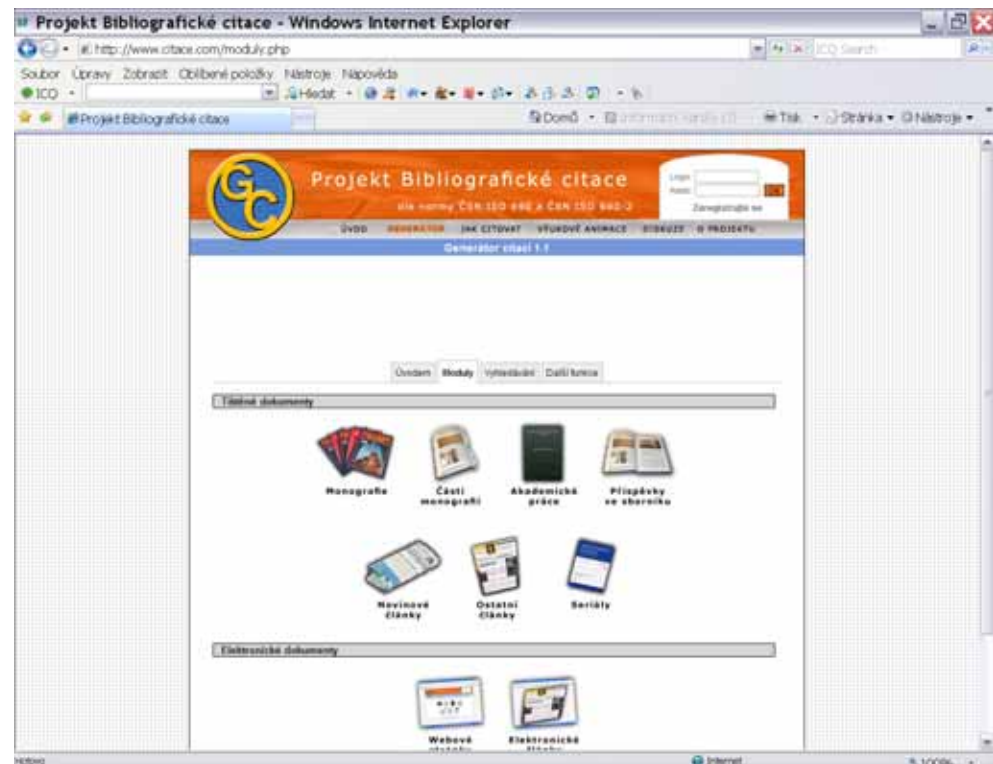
Projekt Bibliografické citace - Windows Internet Explorer

http://www.citace.com/moduly.php

ICQ Search

Soubor Úpravy Zobrazit Oblíbené položky Nástroje Nápověda

ICQ

Hledat

Projekt Bibliografické citace

Domů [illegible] Tisk Stránka Nástroje

GC

Projekt Bibliografické citace

dle normy ČSN ISO 690 a ČSN ISO 690-2

Login:

Heslo:

Zaregistrujte se

ÚVOD GENERÁTOR JAK CITOVAT VÝUKOVÉ ANIMACE DISKUZE O PROJEKTU

Generátor citací 1.1

Úvodem Moduly Vyhledávání Další funkce

Tištěné dokumenty

Monografie

Části monografií

Akademické práce

Příspěvky ve sborníku

Novinové články

Ostatní články

Seriály

Elektronické dokumenty

Webové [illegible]

Elektronické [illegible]

Hotovo

Internet

100%